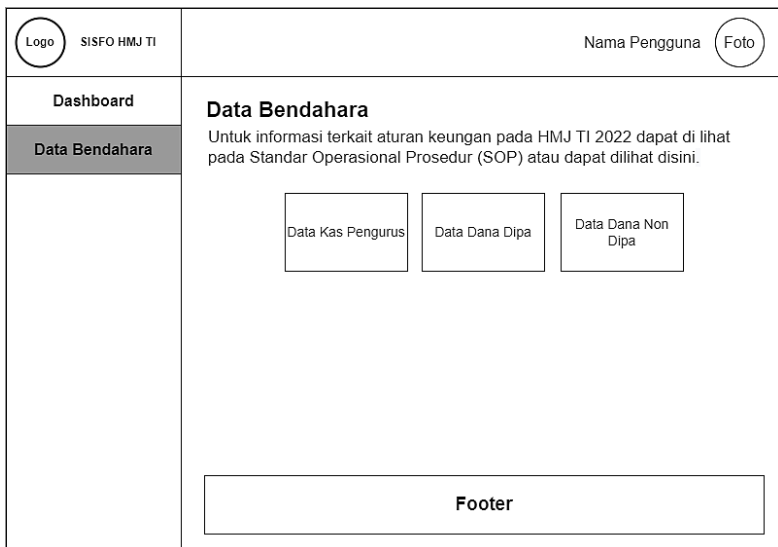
Logo SISFO HMJ TI

Nama Pengguna Foto

Dashboard

Data Bendahara

Data Bendahara

Untuk informasi terkait aturan keungan pada HMJ TI 2022 dapat di lihat pada Standar Operasional Prosedur (SOP) atau dapat dilihat disini.

Data Kas Pengurus

Data Dana Dipa

Data Dana Non Dipa

Footer